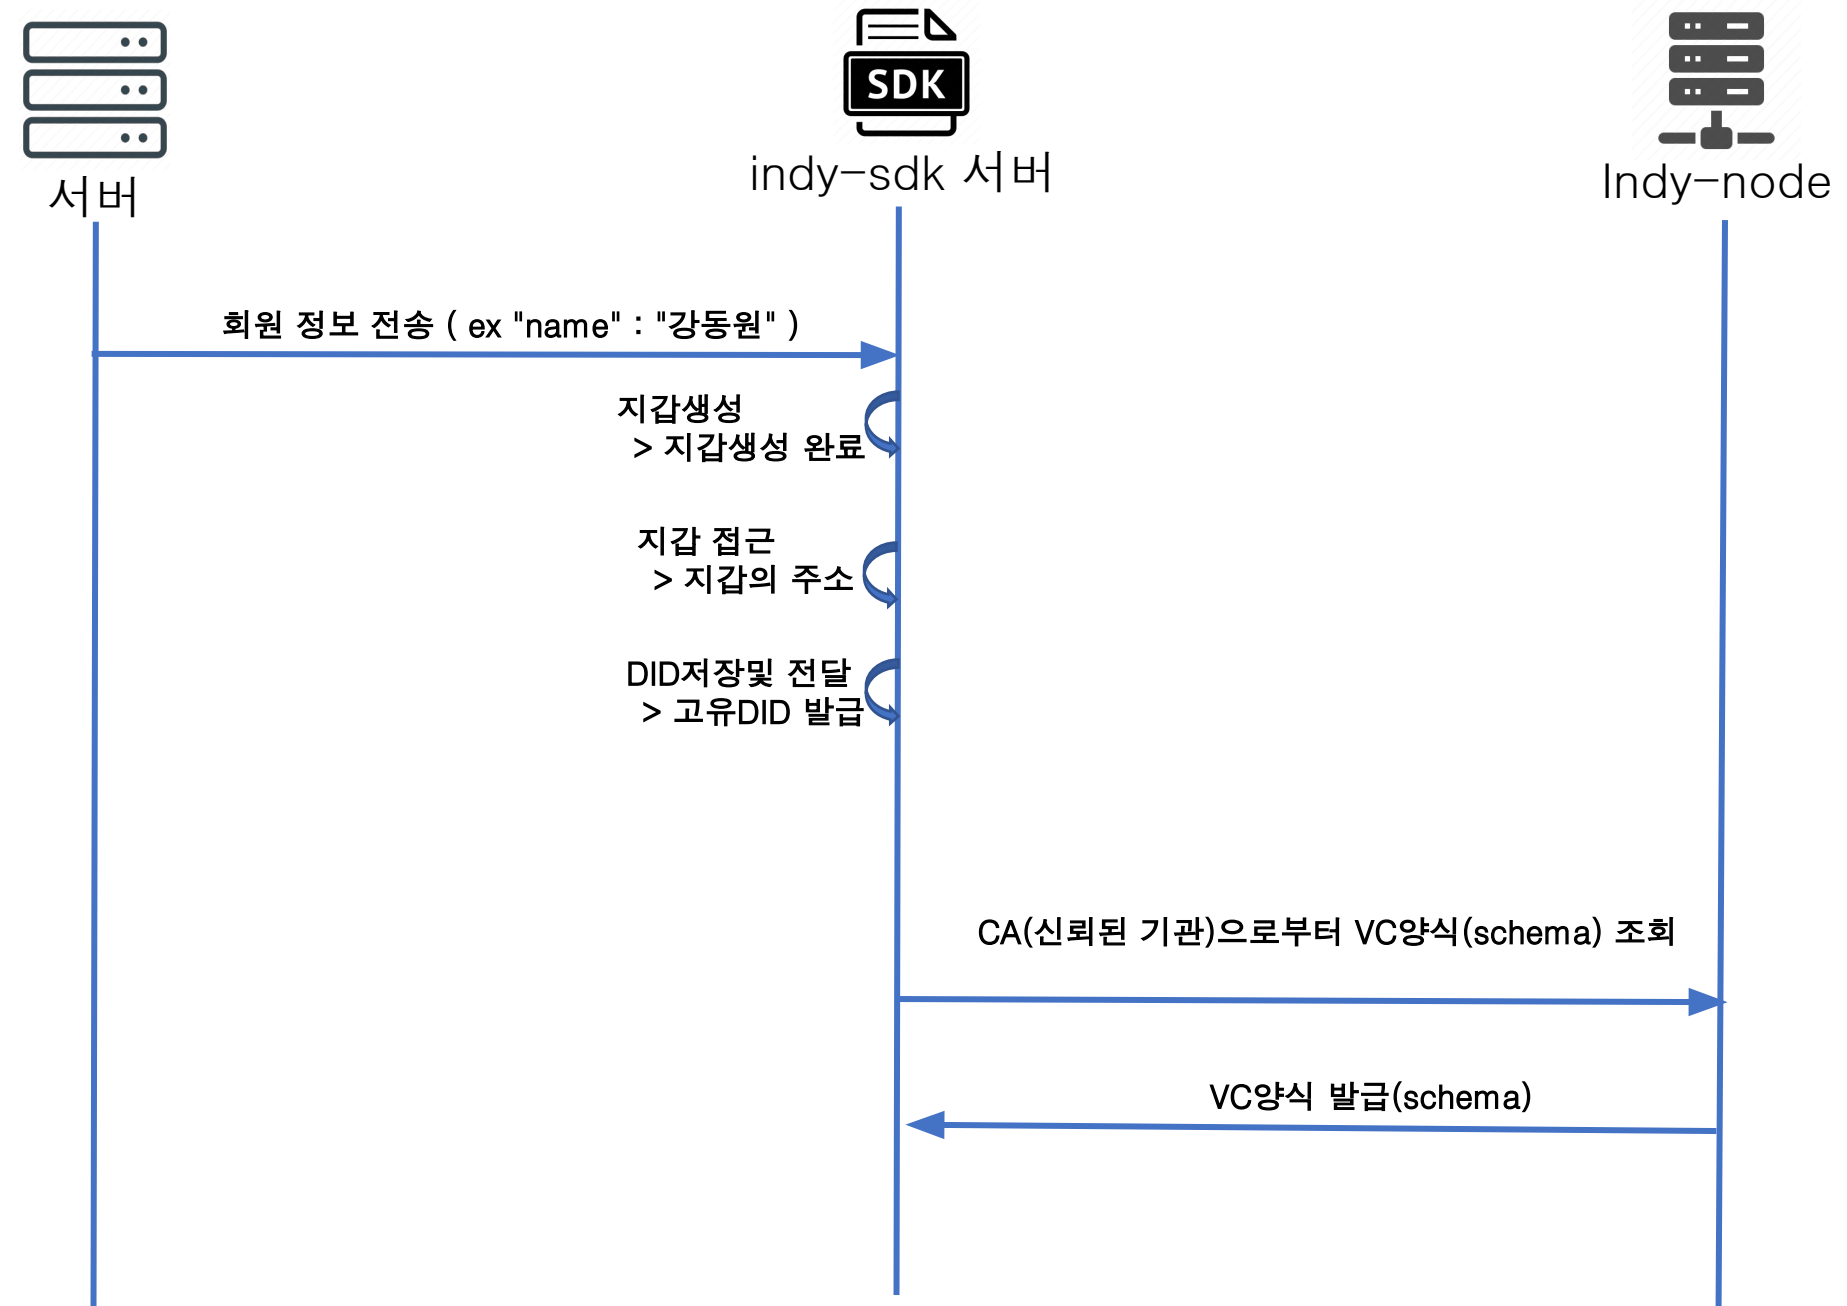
SDK

서버

indy-sdk 서버

Indy-node

회원 정보 전송 ( ex "name" : "강동원" )

지갑생성
> 지갑생성 완료

지갑 접근
> 지갑의 주소

DID저장및 전달
> 고유DID 발급

CA(신뢰된 기관)으로부터 VC양식(schema) 조회

VC양식 발급(schema)